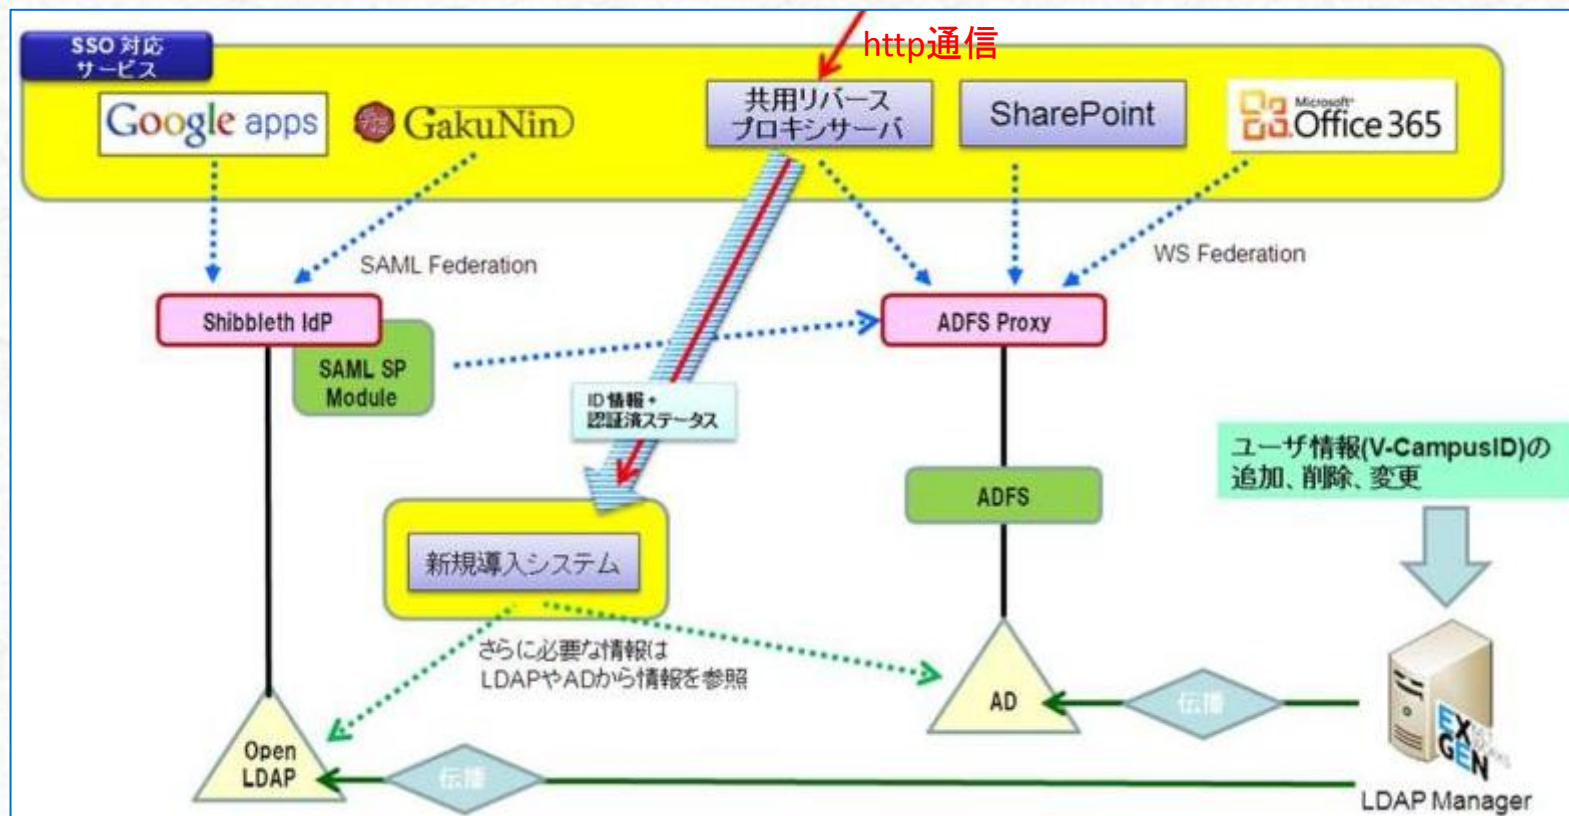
SSO 対応
サービス

http通信

Google apps

GakuNin

共用リバース
プロキシサーバ

SharePoint

Microsoft Office 365

SAML Federation

WS Federation

Shibbleth IdP

SAML SP
Module

ADFS Proxy

ID 情報＋
認証済ステータス

ユーザ情報(V-CampusID)の
追加、削除、変更

ADFS

新規導入システム

さらに必要な情報は
LDAPやADから情報を参照

AD

伝播

Open
LDAP

伝播

EXGEN

LDAP Manager